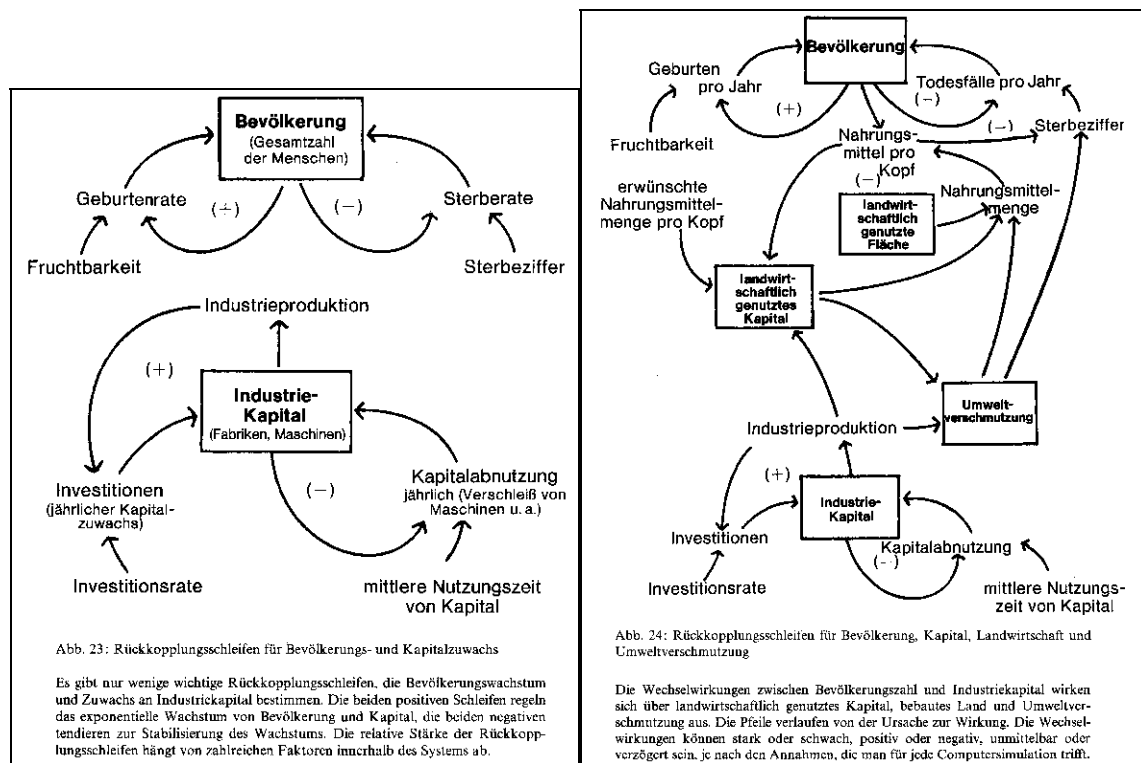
Bevölkerung
(Gesamtzahl der Menschen)

Geburtenrate
(+)
(−)
Sterberate

Fruchtbarkeit
Sterbeziffer

Industrieproduktion

(+)

Industrie-Kapital
(Fabriken, Maschinen)

Investitionen
(jährlicher Kapitalzuwachs)

(−)

Kapitalabnutzung
jährlich (Verschleiß von Maschinen u. a.)

Investitionsrate
mittlere Nutzungszeit von Kapital

Abb. 23: Rückkopplungsschleifen für Bevölkerungs- und Kapitalzuwachs

Es gibt nur wenige wichtige Rückkopplungsschleifen, die Bevölkerungswachstum und Zuwachs an Industriekapital bestimmen. Die beiden positiven Schleifen regeln das exponentielle Wachstum von Bevölkerung und Kapital, die beiden negativen tendieren zur Stabilisierung des Wachstums. Die relative Stärke der Rückkopplungsschleifen hängt von zahlreichen Faktoren innerhalb des Systems ab.

Bevölkerung

Geburten pro Jahr
(+)
Todesfälle pro Jahr
(−)
(−)
Sterbeziffer

Fruchtbarkeit

Nahrungsmittel pro Kopf
(−)

erwünschte Nahrungsmittelmenge pro Kopf

Nahrungsmittelmenge

landwirtschaftlich genutzte Fläche

landwirtschaftlich genutztes Kapital

Umweltverschmutzung

Industrieproduktion

(+)

Industrie-Kapital

Investitionen

Kapitalabnutzung
(−)

Investitionsrate
mittlere Nutzungszeit von Kapital

Abb. 24: Rückkopplungsschleifen für Bevölkerung, Kapital, Landwirtschaft und Umweltverschmutzung

Die Wechselwirkungen zwischen Bevölkerungszahl und Industriekapital wirken sich über landwirtschaftlich genutztes Kapital, bebautes Land und Umweltverschmutzung aus. Die Pfeile verlaufen von der Ursache zur Wirkung. Die Wechselwirkungen können stark oder schwach, positiv oder negativ, unmittelbar oder verzögert sein, je nach den Annahmen, die man für jede Computersimulation trifft.